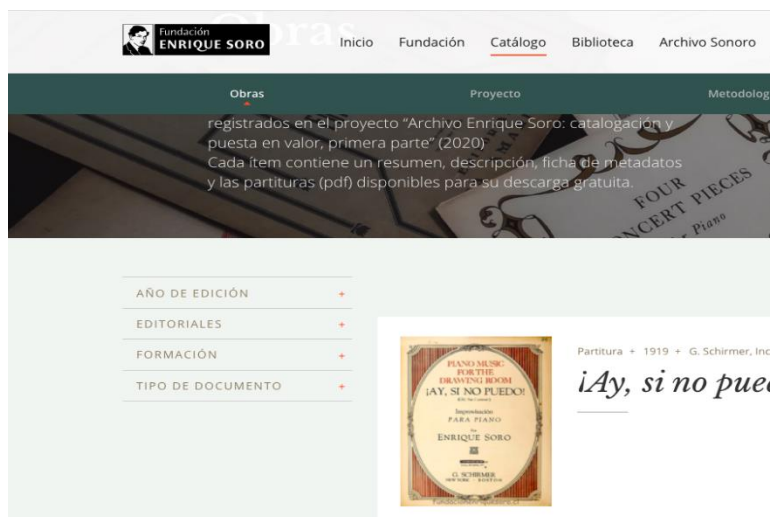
Fundación
ENRIQUE SORO

Obras

Inicio Fundación Catálogo Biblioteca Archivo Sonoro

Obras Proyecto Metodolog

registrados en el proyecto "Archivo Enrique Soro: catalogación y puesta en valor, primera parte" (2020).
Cada ítem contiene un resumen, descripción, ficha de metadatos y las partituras (pdf) disponibles para su descarga gratuita.

FOUR
CONCERT PIECES
Piano

AÑO DE EDICIÓN +
EDITORIALES +
FORMACIÓN +
TIPO DE DOCUMENTO +

PIANO MUSIC FOR THE DRAWING ROOM
¡AY, SI NO PUEDO!
Improvisación PARA PIANO
ENRIQUE SORO
G. SCHIRMER
NEW YORK BOSTON

Partitura + 1919 + G. Schirmer, Inc

¡Ay, si no pued